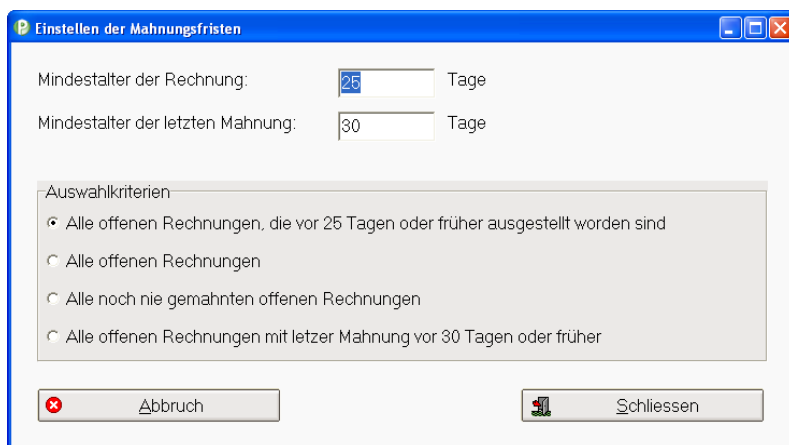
Einstellen der Mahnungsfristen

Mindestalter der Rechnung: 25 Tage

Mindestalter der letzten Mahnung: 30 Tage

Auswahlkriterien

Alle offenen Rechnungen, die vor 25 Tagen oder früher ausgestellt worden sind

Alle offenen Rechnungen

Alle noch nie gemahnten offenen Rechnungen

Alle offenen Rechnungen mit letzer Mahnung vor 30 Tagen oder früher

Abbruch

Schliessen